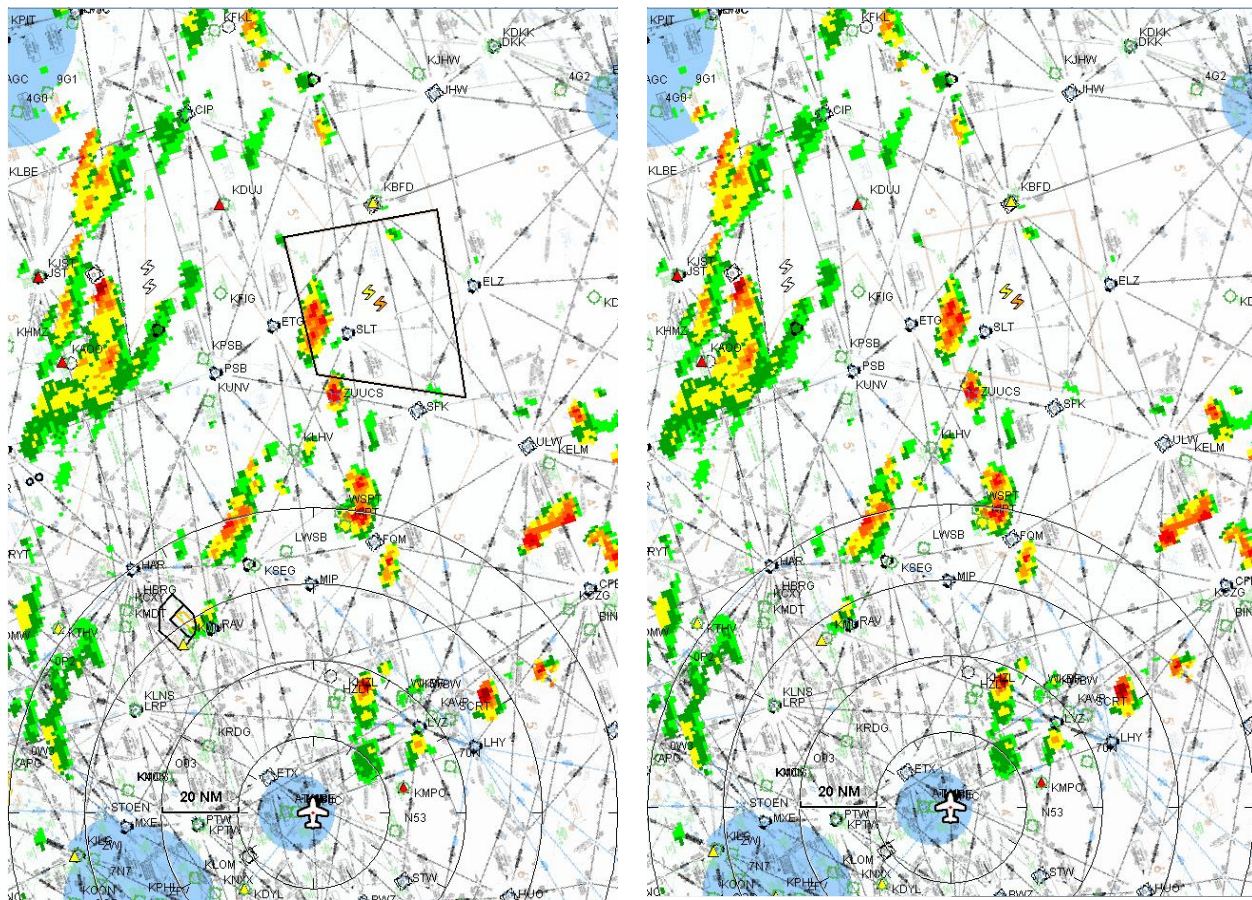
KPIT
KFKL
KDKK
DKK
KJHW
JHW
4G2
AGC
9G1
4G0
CIP
KLBE
KDUJ
KBFD
KJST
JST
ELZ
KD
KFIG
ETG
SLT
KHMZ
KAOO
KPSB
PSB
KUNV
ZUUCS
SFK
ULW
KELM
KLHV
WSPT
FQM
LWSB
HAR
KSEG
MIP
CPE
KCZG
BIN
HBRG
KCXY
KMDT
RAV
KTHV
KLNS
LRP
KRDG
KAVP
SCRT
LVZ
LHY
7UK
0W0
APG
O03
20 NM
ETX
KMPO
STOEN
MXE
PTW
KPTW
N53
ZWI
KILG
7N7
KLOM
KNXX
KOON
KPHL
KDYL
STW
PWZ
HUO

KPIT
KFKL
KDKK
DKK
KJHW
JHW
4G2
AGC
9G1
4G0
CIP
KLBE
KDUJ
KBFD
KJST
JST
ELZ
KD
KFIG
ETG
SLT
KHMZ
KAOO
KPSB
PSB
KUNV
ZUUCS
SFK
ULW
KELM
KLHV
WSPT
FQM
LWSB
HAR
KSEG
MIP
CPE
KCZG
BIN
HBRG
KCXY
KMDT
RAV
KTHV
KLNS
LRP
KRDG
KAVP
SCRT
LVZ
LHY
7UK
0W0
APG
O03
20 NM
ETX
KMPO
STOEN
MXE
PTW
KPTW
N53
ZWI
KILG
7N7
KLOM
KNXX
KOON
KPHL
KDYL
STW
PWZ
HUO